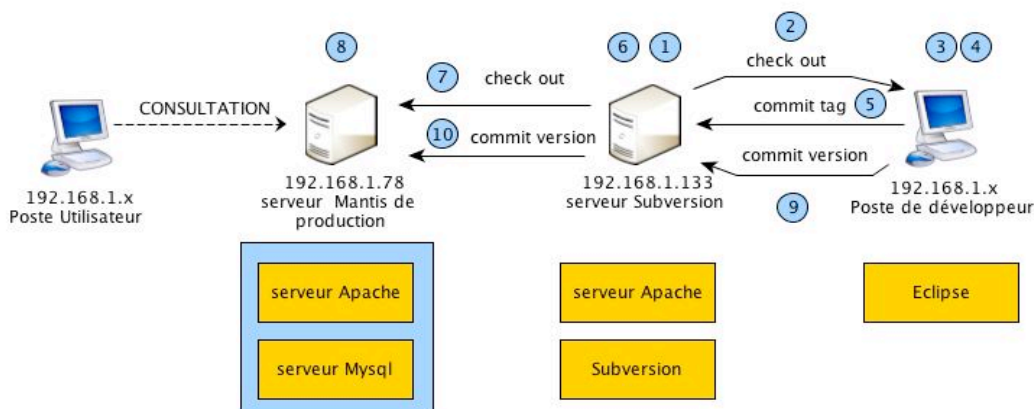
8

6 1

2

check out

3 4

7 check out

CONSULTATION

commit tag 5

10 commit version

commit version

192.168.1.x
Poste Utilisateur

192.168.1.78
serveur Mantis de production

192.168.1.133
serveur Subversion

9

192.168.1.x
Poste de développeur

serveur Apache

serveur Mysql

serveur Apache

Subversion

Eclipse